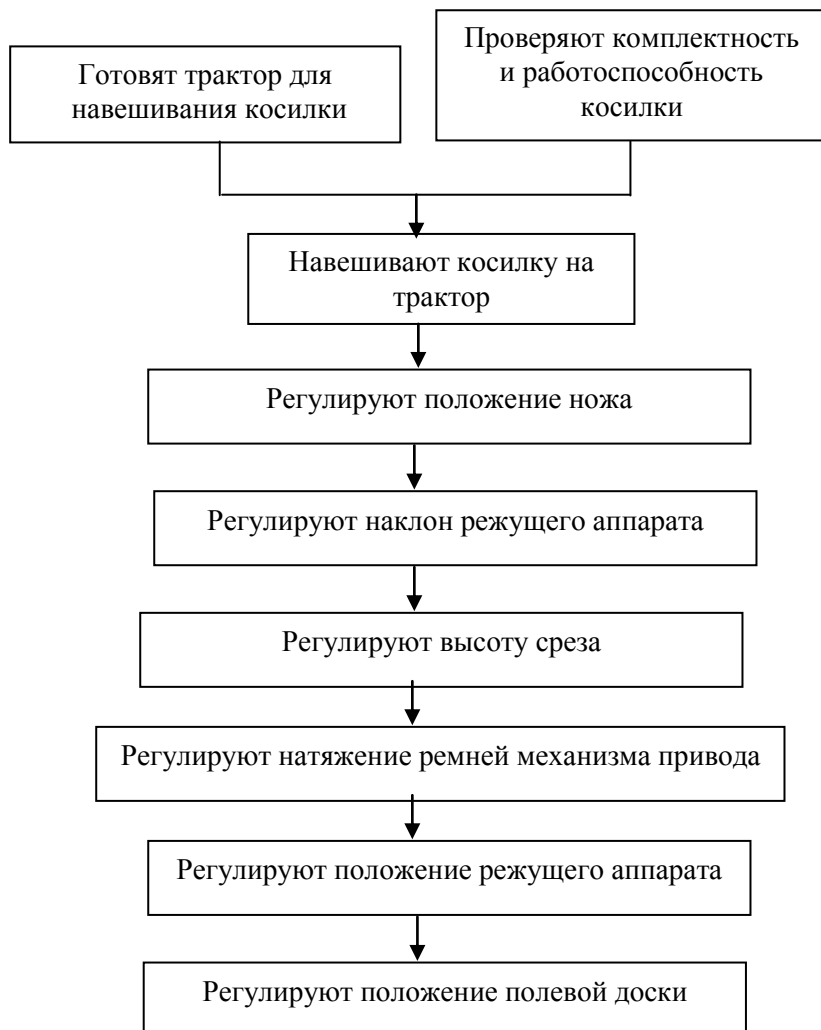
Готовят трактор для навешивания косилки

Проверяют комплектность и работоспособность косилки

Навешивают косилку на трактор

Регулируют положение ножа

Регулируют наклон режущего аппарата

Регулируют высоту среза

Регулируют натяжение ремней механизма привода

Регулируют положение режущего аппарата

Регулируют положение полевой доски